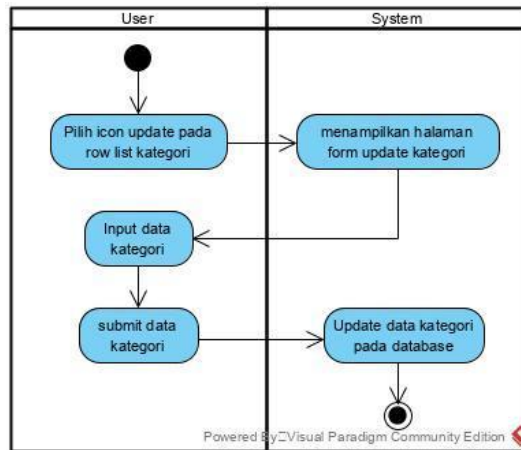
User

System

Pilih icon update pada row list kategori

menampilkan halaman form update kategori

Input data kategori

submit data kategori

Update data kategori pada database

Powered By□Visual Paradigm Community Edition